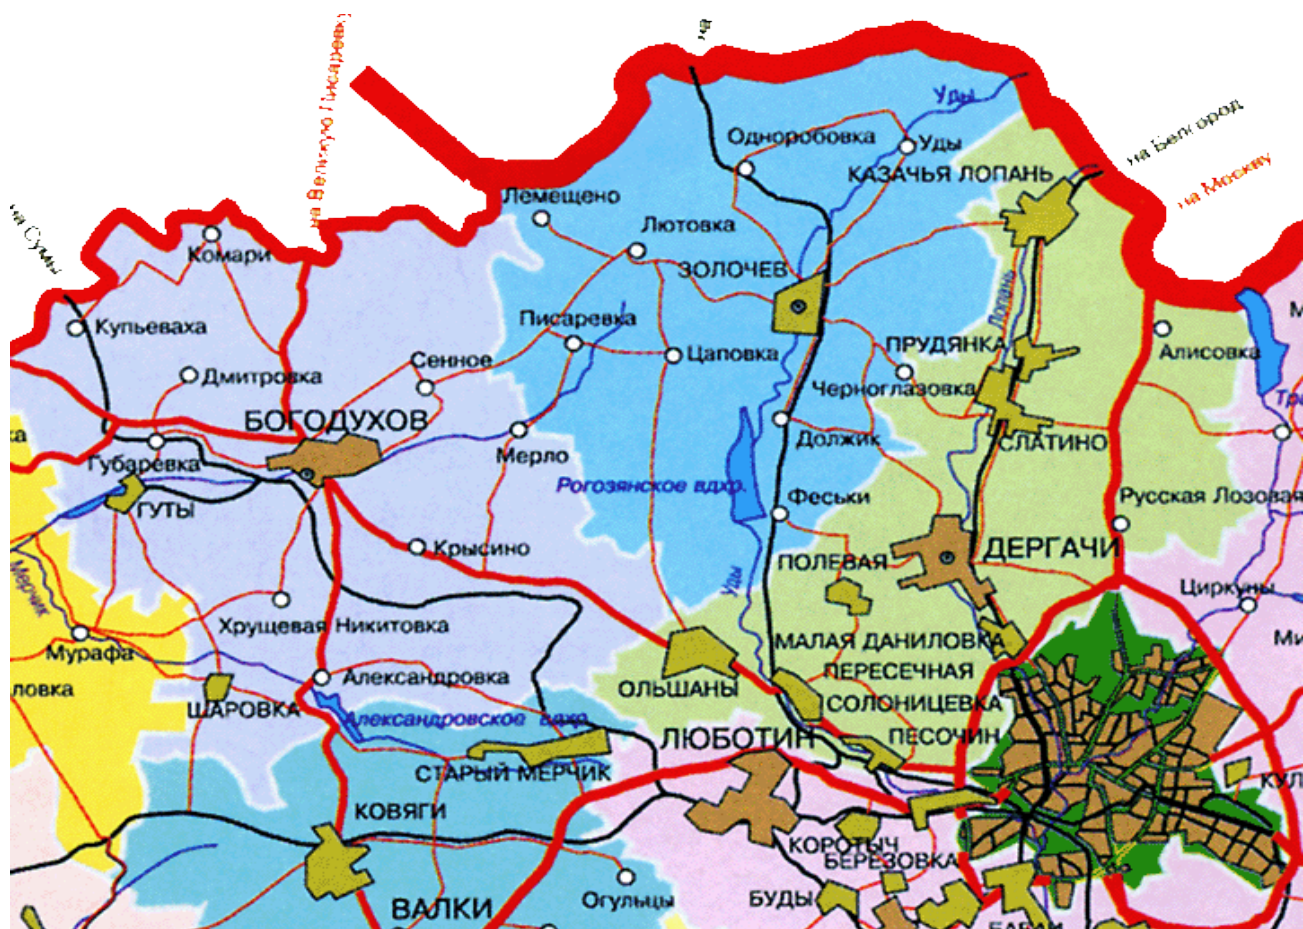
на Великую Писаревку
на
на Сумы
Уды
Одноробовка
Уды
Казачья Лопань
на Белгород
на Москву
Лемещено
Лютовка
Комари
Золочев
Купьеваха
Писаревка
Лопань
Сенное
Цаповка
Прудянка
Алисовка
Дмитровка
Черноглазовка
Богодухов
Мерло
Должик
Слатино
Губаревка
Тр
Гуты
Рогозянское вдхр.
Феськи
Русская Лозовая
Крысино
Полевая
Дергачи
Мерчик
Уды
Циркуны
Хрущевая Никитовка
Мурафа
Малая Даниловка
Ми
Пересечная
Александровка
Ольшаны
Солоницевка
ловка
Шаровка
Александровское вдхр.
Люботин
Песочин
Старый Мерчик
Кул
Ковяги
Коротыч
Березовка
Огульцы
Буды
Валки
Бабаи